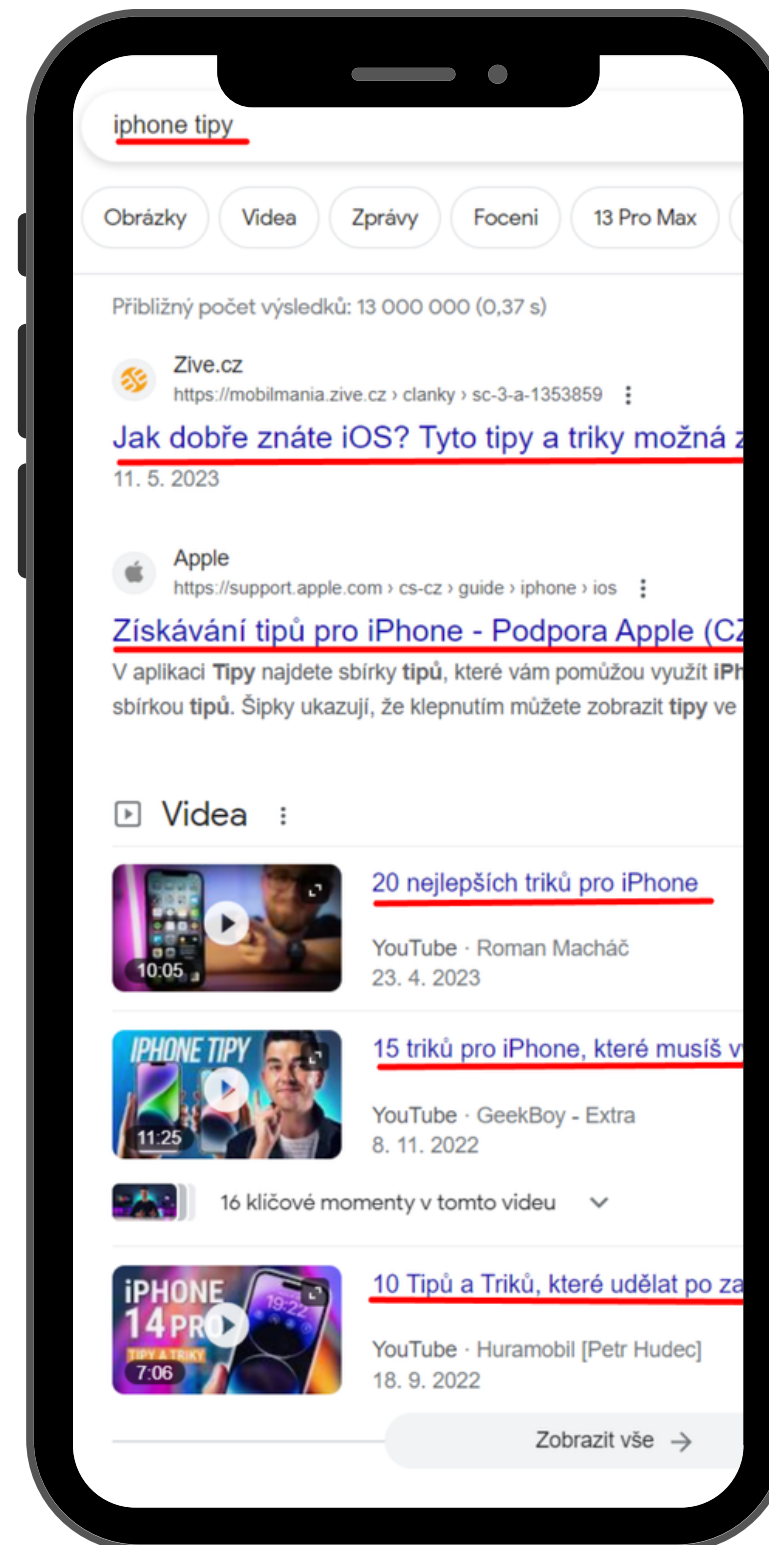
iphone tipy

Obrázky Videa Zprávy Foceni 13 Pro Max

Přibližný počet výsledků: 13 000 000 (0,37 s)

Zive.cz
https://mobilmania.zive.cz › clanky › sc-3-a-1353859
Jak dobře znáte iOS? Tyto tipy a triky možná z
11. 5. 2023

Apple
https://support.apple.com › cs-cz › guide › iphone › ios
Získávání tipů pro iPhone - Podpora Apple (CZ
V aplikaci Tipy najdete sbírky tipů, které vám pomůžou využít iPh sbírkou tipů. Šipky ukazují, že klepnutím můžete zobrazit tipy ve

Videa

10:05
20 nejlepších triků pro iPhone
YouTube · Roman Macháč
23. 4. 2023

IPHONE TIPY
11:25
15 triků pro iPhone, které musíš v
YouTube · GeekBoy - Extra
8. 11. 2022

16 klíčové momenty v tomto videu

iPHONE 14 PRO
TIPY A TRIKY
19:22
7:06
10 Tipů a Triků, které udělat po za
YouTube · Huramobil [Petr Hudec]
18. 9. 2022

Zobrazit vše